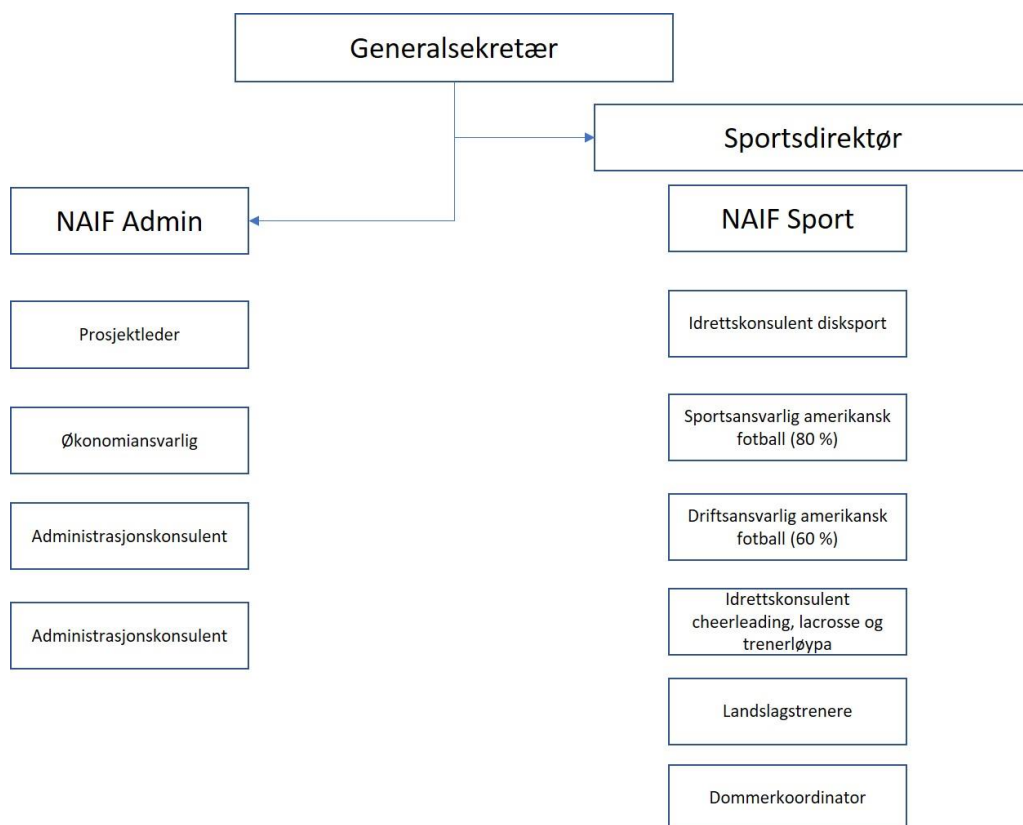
Generalsekretær

Sportsdirektør

NAIF Admin

Prosjektleder

Økonomiansvarlig

Administrasjonskonsulent

Administrasjonskonsulent

NAIF Sport

Idrettskonsulent disksport

Sportsansvarlig amerikansk fotball (80 %)

Driftsansvarlig amerikansk fotball (60 %)

Idrettskonsulent cheerleading, lacrosse og trenerløypa

Landslagstrenere

Dommerkoordinator